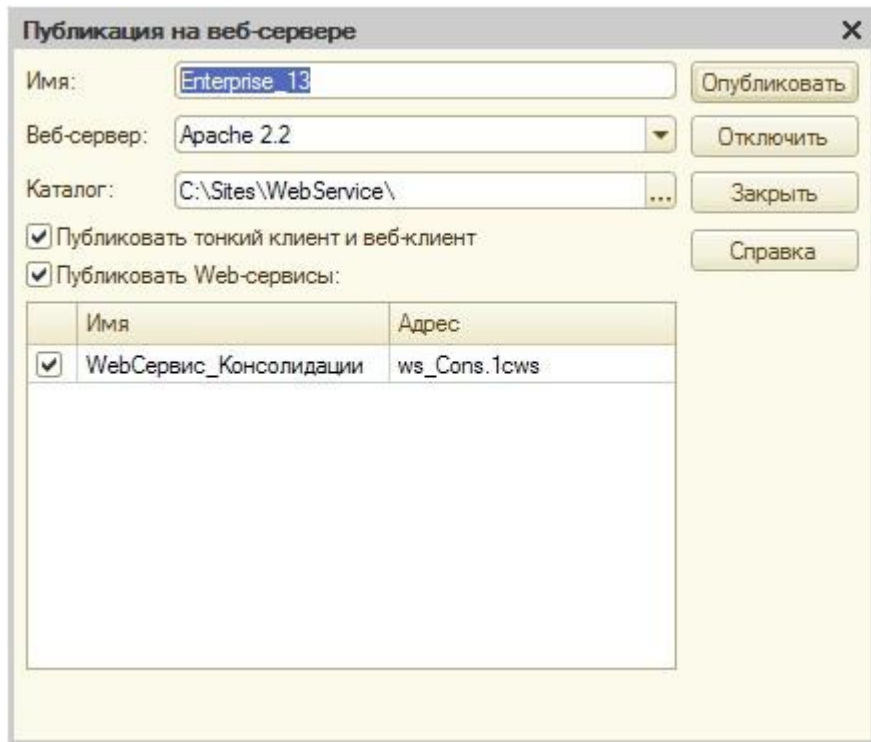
Публикация на веб-сервере ×

Имя: Enterprise_13

Веб-сервер: Apache 2.2

Каталог: C:\Sites\WebService\ ...

Опубликовать

Отключить

Закрыть

Справка

☑ Публиковать тонкий клиент и веб-клиент

☑ Публиковать Web-сервисы:

| | Имя | Адрес |
|---|---|---|
| ☑ | WebСервис_Консолидации | ws_Cons.1cws |